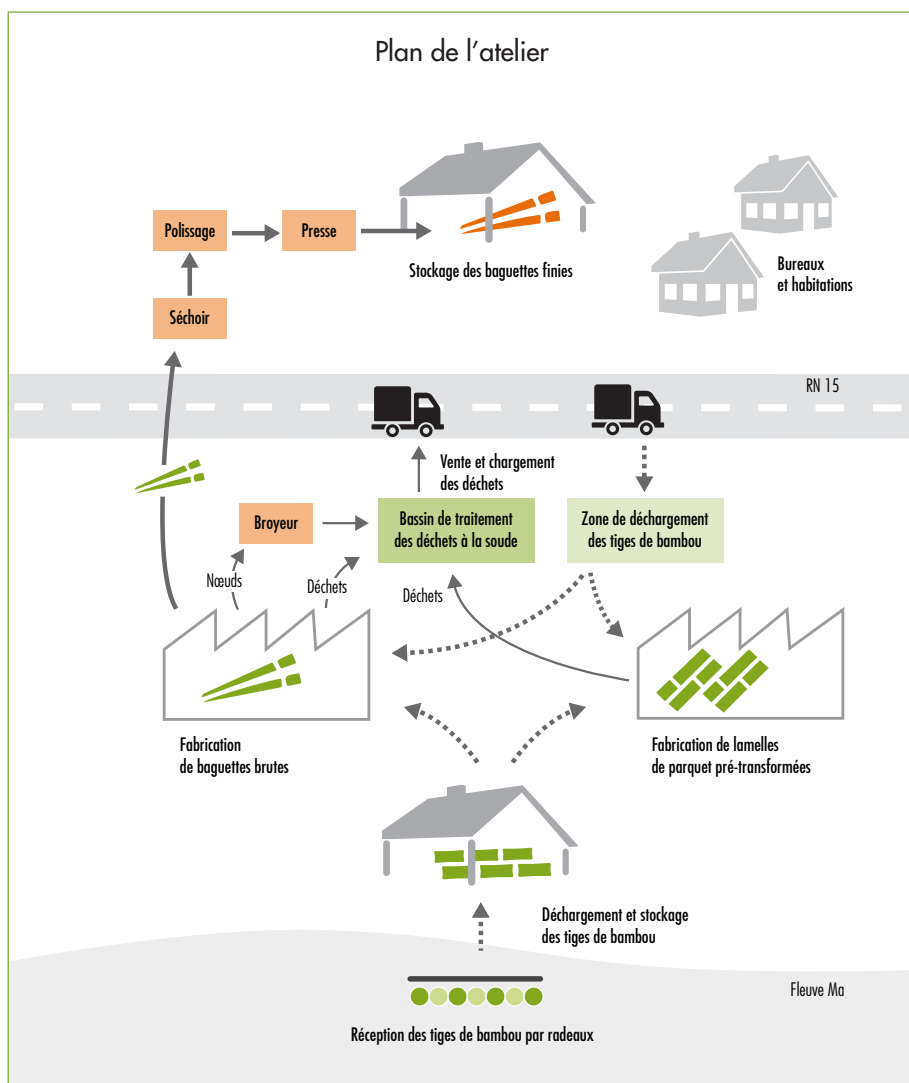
Plan de l'atelier

Polissage

Presse

Stockage des baguettes finies

Bureaux et habitations

Séchoir

RN 15

Vente et chargement des déchets

Broyeur

Bassin de traitement des déchets à la soude

Zone de déchargement des tiges de bambou

Nœuds

Déchets

Déchets

Fabrication de baguettes brutes

Fabrication de lamelles de parquet pré-transformées

Déchargement et stockage des tiges de bambou

Fleuve Ma

Réception des tiges de bambou par radeaux